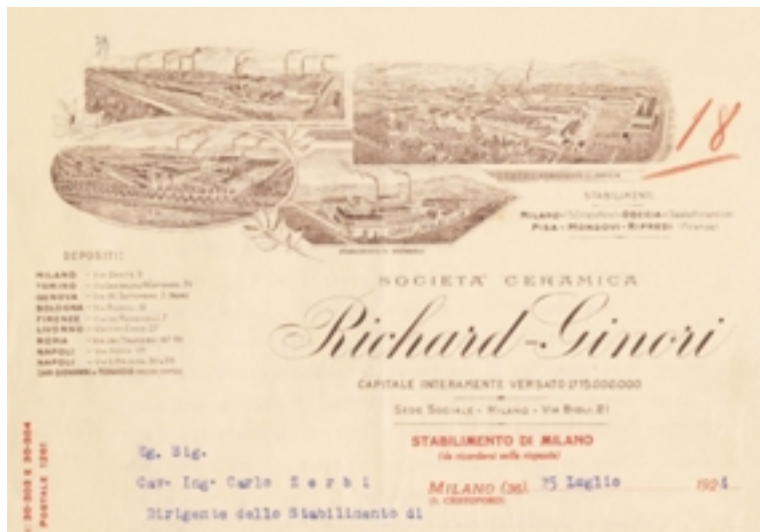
18

STABILIMENTI
MILANO · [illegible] · DOCCIA · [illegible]
PISA · MONDOVI · RIFREDI · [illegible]

DEPOSITI:
MILANO · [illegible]
TORINO · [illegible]
GENOVA · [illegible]
BOLOGNA · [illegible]
FIRENZE · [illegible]
LIVORNO · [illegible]
ROMA · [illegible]
NAPOLI · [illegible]
NAPOLI · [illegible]
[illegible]

SOCIETA' CERAMICA
Richard-Ginori
CAPITALE INTERAMENTE VERSATO L.15.000.000
SEDE SOCIALE - MILANO - VIA BIGLI 21

STABILIMENTO DI MILANO
(da ricordarsi nella risposta)

MILANO (36). 25 Luglio 1924
(S. CRISTOFORO)

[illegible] POSTALE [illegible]

Eg. Sig.
Cav. Ing. Carlo Zerbi
Dirigente dello Stabilimento di